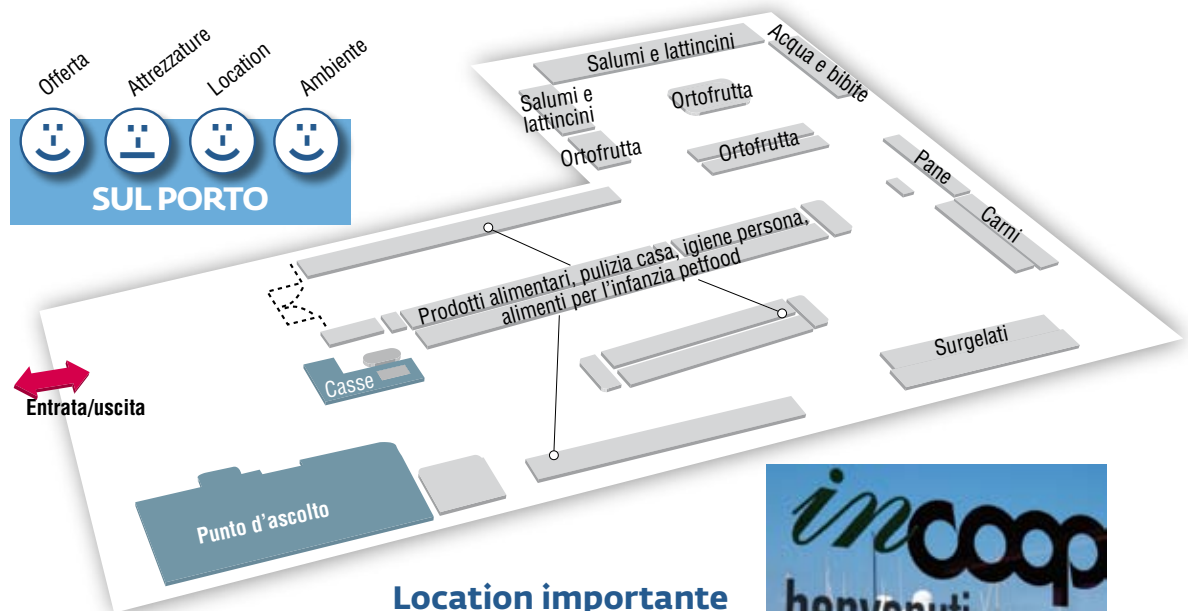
Offerta
Attrezzature
Location
Ambiente

SUL PORTO

Salumi e lattincini
Acqua e bibite
Salumi e lattincini
Ortofrutta
Ortofrutta
Ortofrutta
Pane
Carni
Prodotti alimentari, pulizia casa, igiene persona, alimenti per l'infanzia petfood
Surgelati
Casse
Entrata/uscita
Punto d'ascolto

Location importante

incoop
benvenuti